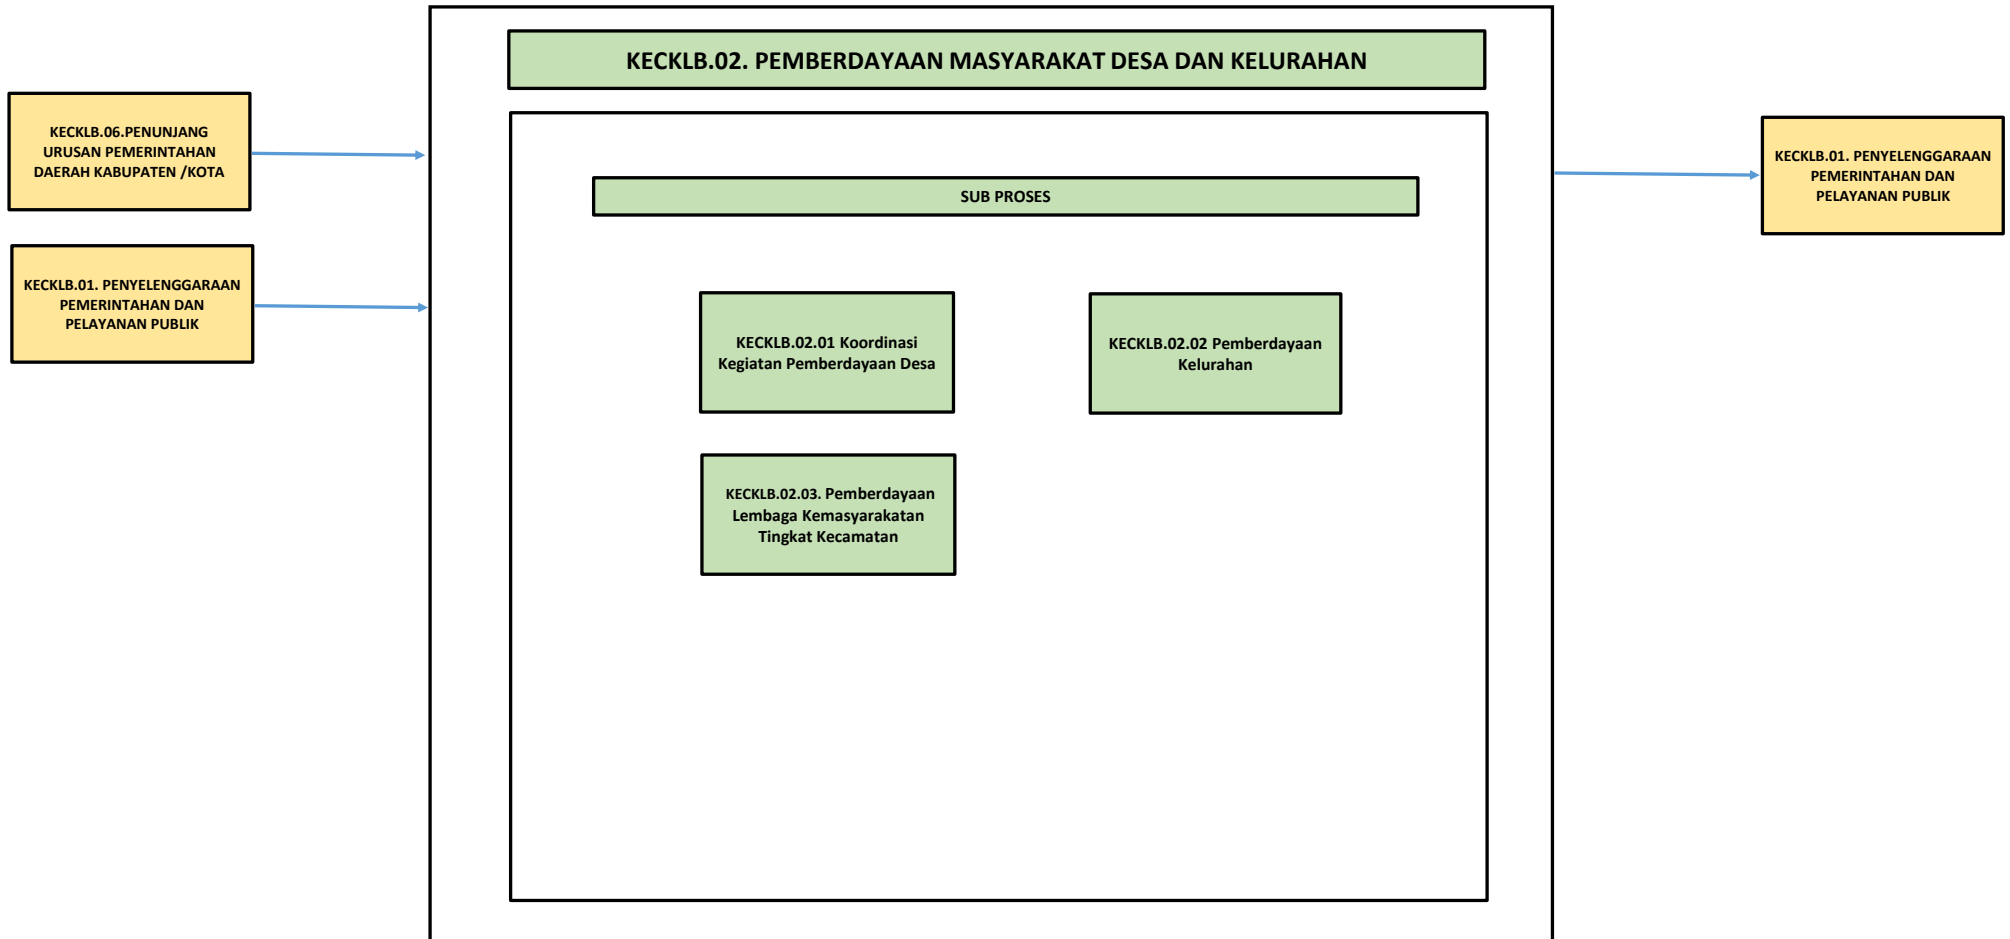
KECKLB.06.PENUNJANG URUSAN PEMERINTAHAN DAERAH KABUPATEN /KOTA

KECKLB.01. PENYELENGGARAAN PEMERINTAHAN DAN PELAYANAN PUBLIK

KECKLB.02. PEMBERDAYAAN MASYARAKAT DESA DAN KELURAHAN

SUB PROSES

KECKLB.02.01 Koordinasi Kegiatan Pemberdayaan Desa

KECKLB.02.02 Pemberdayaan Kelurahan

KECKLB.02.03. Pemberdayaan Lembaga Kemasyarakatan Tingkat Kecamatan

KECKLB.01. PENYELENGGARAAN PEMERINTAHAN DAN PELAYANAN PUBLIK